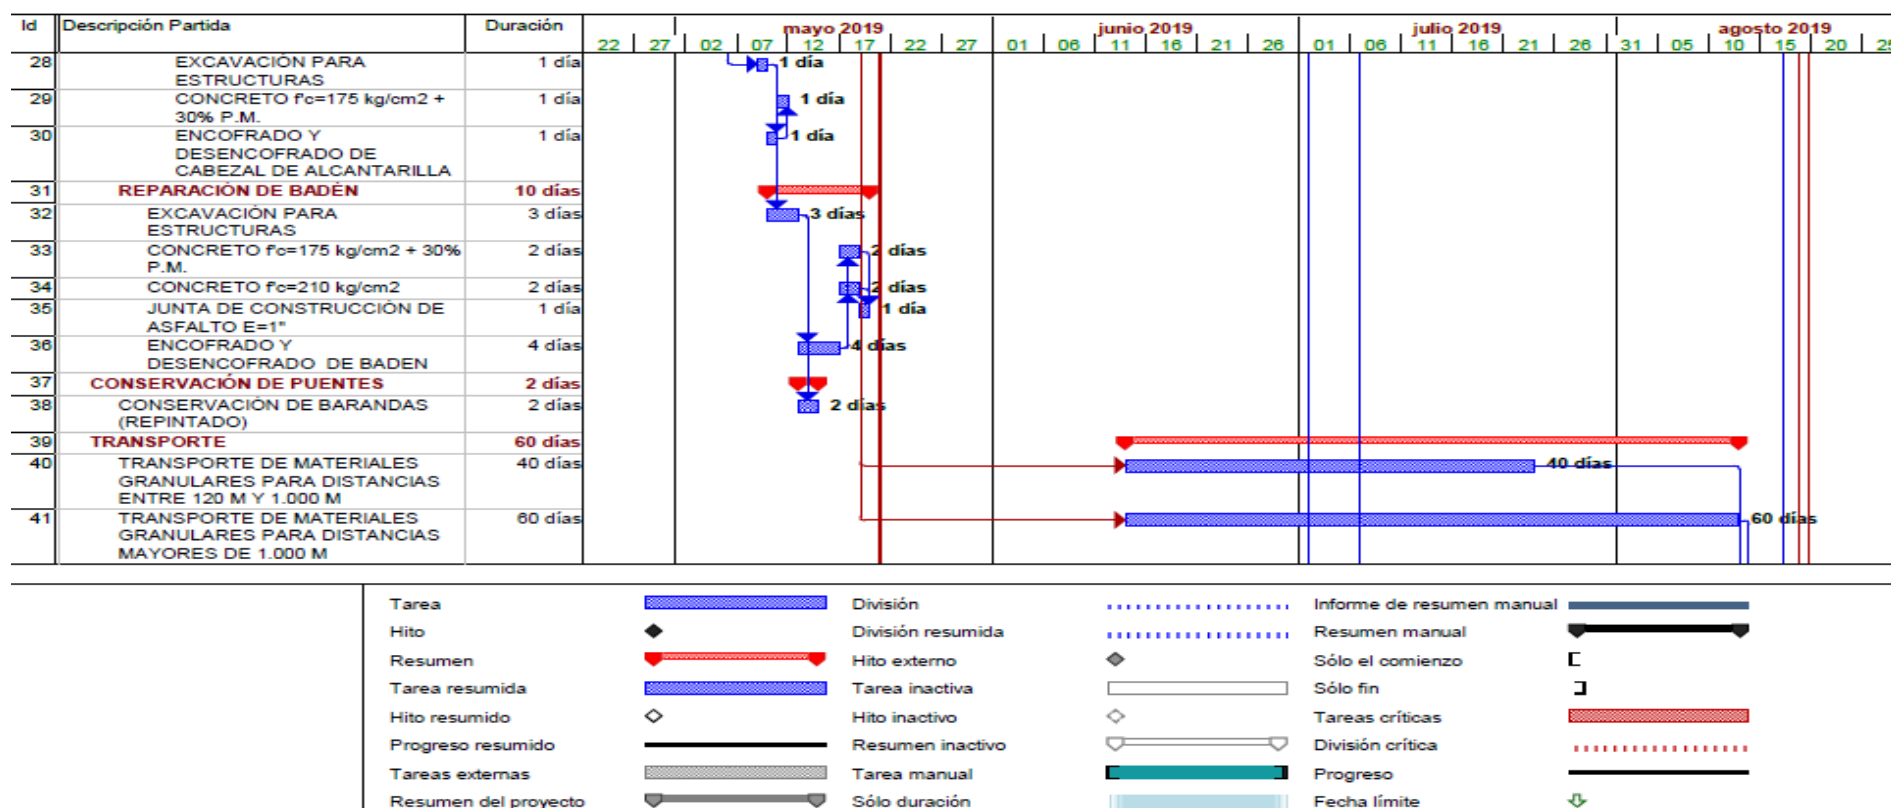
| Id | Descripción Partida | Duración |
|---|---|---|
| 28 | EXCAVACIÓN PARA ESTRUCTURAS | 1 día |
| 29 | CONCRETO f'c=175 kg/cm2 + 30% P.M. | 1 día |
| 30 | ENCOFRADO Y DESENCOFRADO DE CABEZAL DE ALCANTARILLA | 1 día |
| 31 | REPARACIÓN DE BADÉN | 10 días |
| 32 | EXCAVACIÓN PARA ESTRUCTURAS | 3 días |
| 33 | CONCRETO f'c=175 kg/cm2 + 30% P.M. | 2 días |
| 34 | CONCRETO f'c=210 kg/cm2 | 2 días |
| 35 | JUNTA DE CONSTRUCCIÓN DE ASFALTO E=1" | 1 día |
| 36 | ENCOFRADO Y DESENCOFRADO DE BADEN | 4 días |
| 37 | CONSERVACIÓN DE PUENTES | 2 días |
| 38 | CONSERVACIÓN DE BARANDAS (REPINTADO) | 2 días |
| 39 | TRANSPORTE | 60 días |
| 40 | TRANSPORTE DE MATERIALES GRANULARES PARA DISTANCIAS ENTRE 120 M Y 1.000 M | 40 días |
| 41 | TRANSPORTE DE MATERIALES GRANULARES PARA DISTANCIAS MAYORES DE 1.000 M | 60 días |

mayo 2019 junio 2019 julio 2019 agosto 2019
22 27 02 07 12 17 22 27 01 06 11 16 21 26 01 06 11 16 21 26 31 05 10 15 20 25

1 día
1 día
1 día
3 días
2 días
2 días
1 día
4 días
2 días
40 días
60 días

Tarea
Hito
Resumen
Tarea resumida
Hito resumido
Progreso resumido
Tareas externas
Resumen del proyecto
División
División resumida
Hito externo
Tarea inactiva
Hito inactivo
Resumen inactivo
Tarea manual
Sólo duración
Informe de resumen manual
Resumen manual
Sólo el comienzo
Sólo fin
Tareas críticas
División crítica
Progreso
Fecha límite